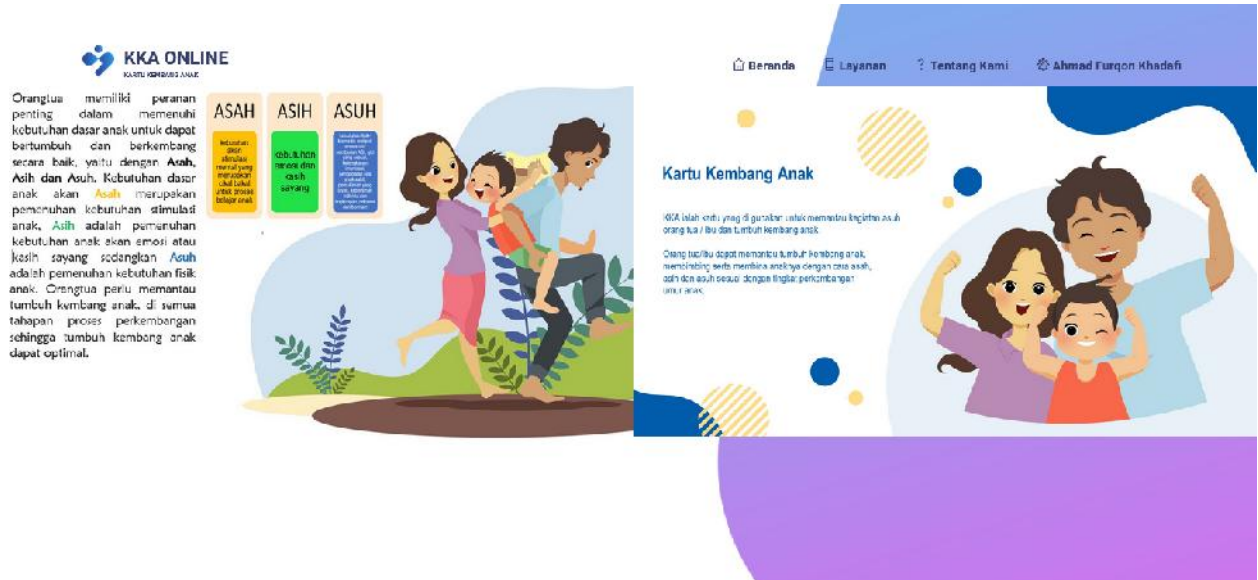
KKA ONLINE
KARTU KEMBANG ANAK

Orangtua memiliki peranan penting dalam memenuhi kebutuhan dasar anak untuk dapat bertumbuh dan berkembang secara baik, yaitu dengan Asah, Asih dan Asuh. Kebutuhan dasar anak akan Asah merupakan pemenuhan kebutuhan stimulasi anak, Asih adalah pemenuhan kebutuhan anak akan emosi atau kasih sayang sedangkan Asuh adalah pemenuhan kebutuhan fisik anak. Orangtua perlu memantau tumbuh kembang anak, di semua tahapan proses perkembangan sehingga tumbuh kembang anak dapat optimal.

ASAH
kebutuhan akan stimulasi mental yang merupakan cikal bakal untuk proses belajar anak

ASIH
kebutuhan emosi dan kasih sayang

ASUH
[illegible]

Beranda Layanan Tentang Kami Ahmad Furqon Khadafi

Kartu Kembang Anak

KKA ialah kartu yang di gunakan untuk memantau kegiatan asuh orang tua / ibu dan tumbuh kembang anak

Orang tua/ibu dapat memantau tumbuh kembang anak, membimbing serta membina anaknya dengan cara asah, asih dan asuh sesuai dengan tingkat perkembangan umur anak.